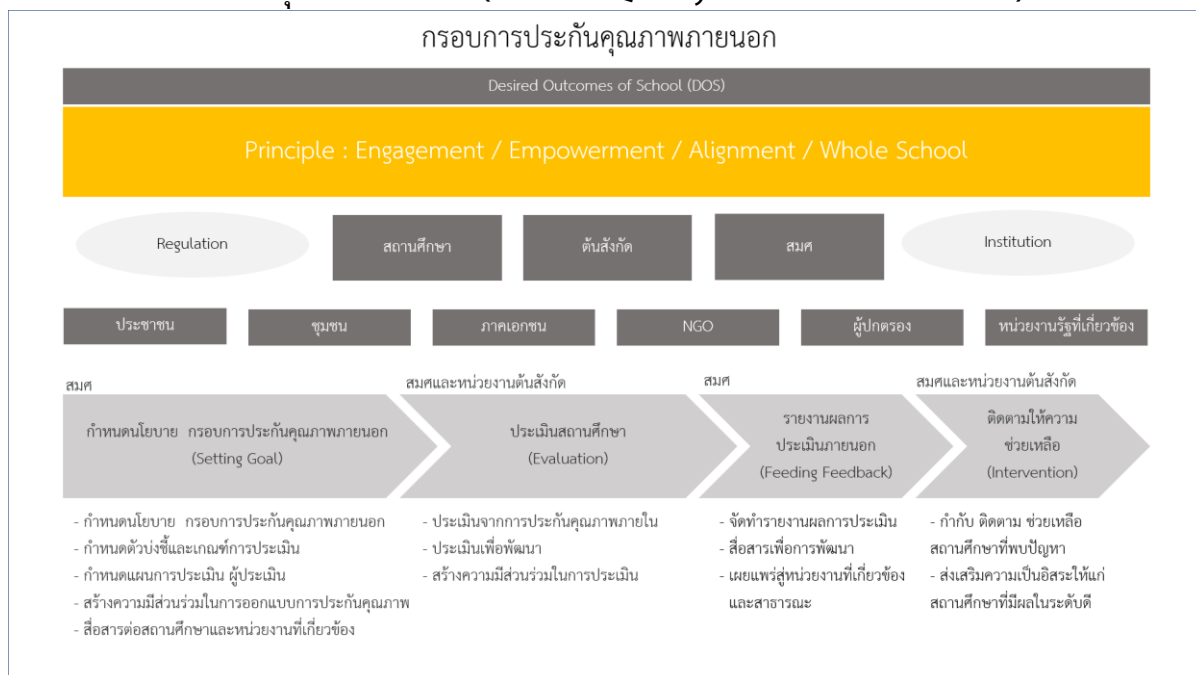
กรอบการประกันคุณภาพภายนอก

Desired Outcomes of School (DOS)

Principle : Engagement / Empowerment / Alignment / Whole School

Regulation

สถานศึกษา

ต้นสังกัด

สมศ

Institution

ประชาชน

ชุมชน

ภาคเอกชน

NGO

ผู้ปกครอง

หน่วยงานรัฐที่เกี่ยวข้อง

สมศ

กำหนดนโยบาย กรอบการประกันคุณภาพภายนอก (Setting Goal)

- กำหนดนโยบาย กรอบการประกันคุณภาพภายนอก
- กำหนดตัวบ่งชี้และเกณฑ์การประเมิน
- กำหนดแผนการประเมิน ผู้ประเมิน
- สร้างความมีส่วนร่วมในการออกแบบการประกันคุณภาพ
- สื่อสารต่อสถานศึกษาและหน่วยงานที่เกี่ยวข้อง

สมศและหน่วยงานต้นสังกัด

ประเมินสถานศึกษา (Evaluation)

- ประเมินจากการประกันคุณภาพภายใน
- ประเมินเพื่อพัฒนา
- สร้างความมีส่วนร่วมในการประเมิน

สมศ

รายงานผลการประเมินภายนอก (Feeding Feedback)

- จัดทำรายงานผลการประเมิน
- สื่อสารเพื่อการพัฒนา
- เผยแพร่สู่หน่วยงานที่เกี่ยวข้องและสาธารณะ

สมศและหน่วยงานต้นสังกัด

ติดตามให้ความช่วยเหลือ (Intervention)

- กำกับ ติดตาม ช่วยเหลือสถานศึกษาที่พบปัญหา
- ส่งเสริมความเป็นอิสระให้แก่สถานศึกษาที่มีผลในระดับดี